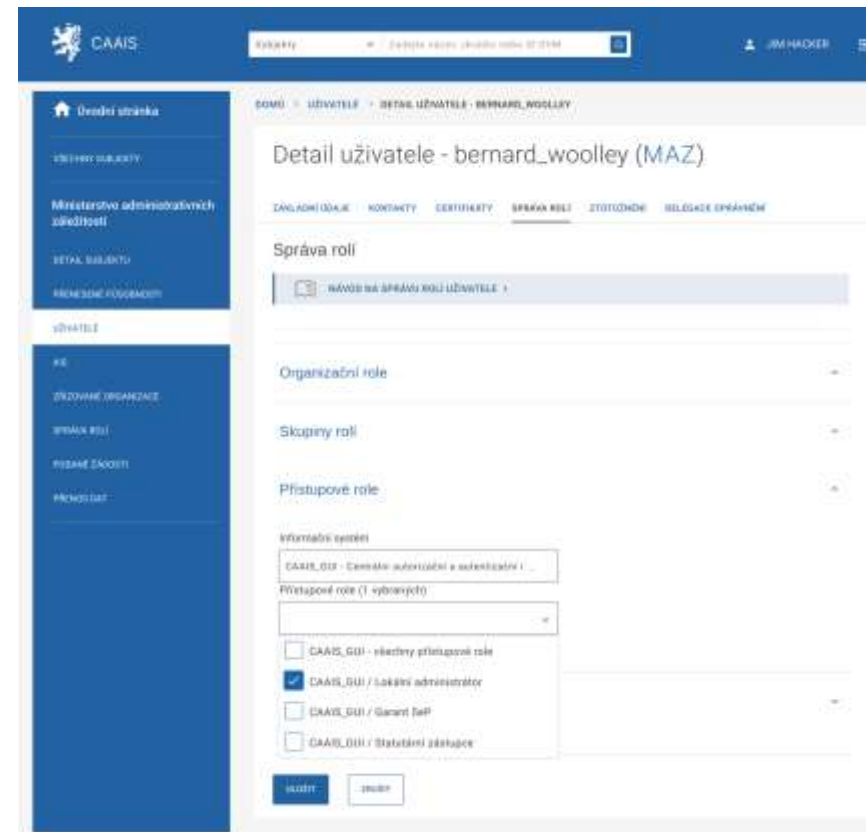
CAAIS

Subjekty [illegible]

JIM HACKER

Úvodní stránka

VŠECHNY SUBJEKTY

Ministerstvo administrativních záležitostí

DETAIL SUBJEKTU

PŘENESENÉ POSOBNOSTI

UŽIVATELÉ

AIS

ZŘIZOVANÉ ORGANIZACE

SPRÁVA ROLÍ

PODANÉ ŽÁDOSTI

PŘENOS DAT

DOMŮ > UŽIVATELÉ > DETAIL UŽIVATELE - BERNARD_WOOLLEY

Detail uživatele - bernard_woolley (MAZ)

ZÁKLADNÍ ÚDAJE KONTAKTY CERTIFIKÁTY SPRÁVA ROLÍ ZTOTOŽNĚNÍ DELEGACE OPRÁVNĚNÍ

Správa rolí

NÁVOD NA SPRÁVU ROLÍ UŽIVATELE >

Organizační role

Skupiny rolí

Přístupové role

Informační systém

CAAIS_GUI - Centrální autorizační a autentizační i ...

Přístupové role (1 vybraných)

CAAIS_GUI - všechny přístupové role

CAAIS_GUI / Lokální administrátor

CAAIS_GUI / Garant SeP

CAAIS_GUI / Statutární zástupce

ULOŽIT ZRUŠIT